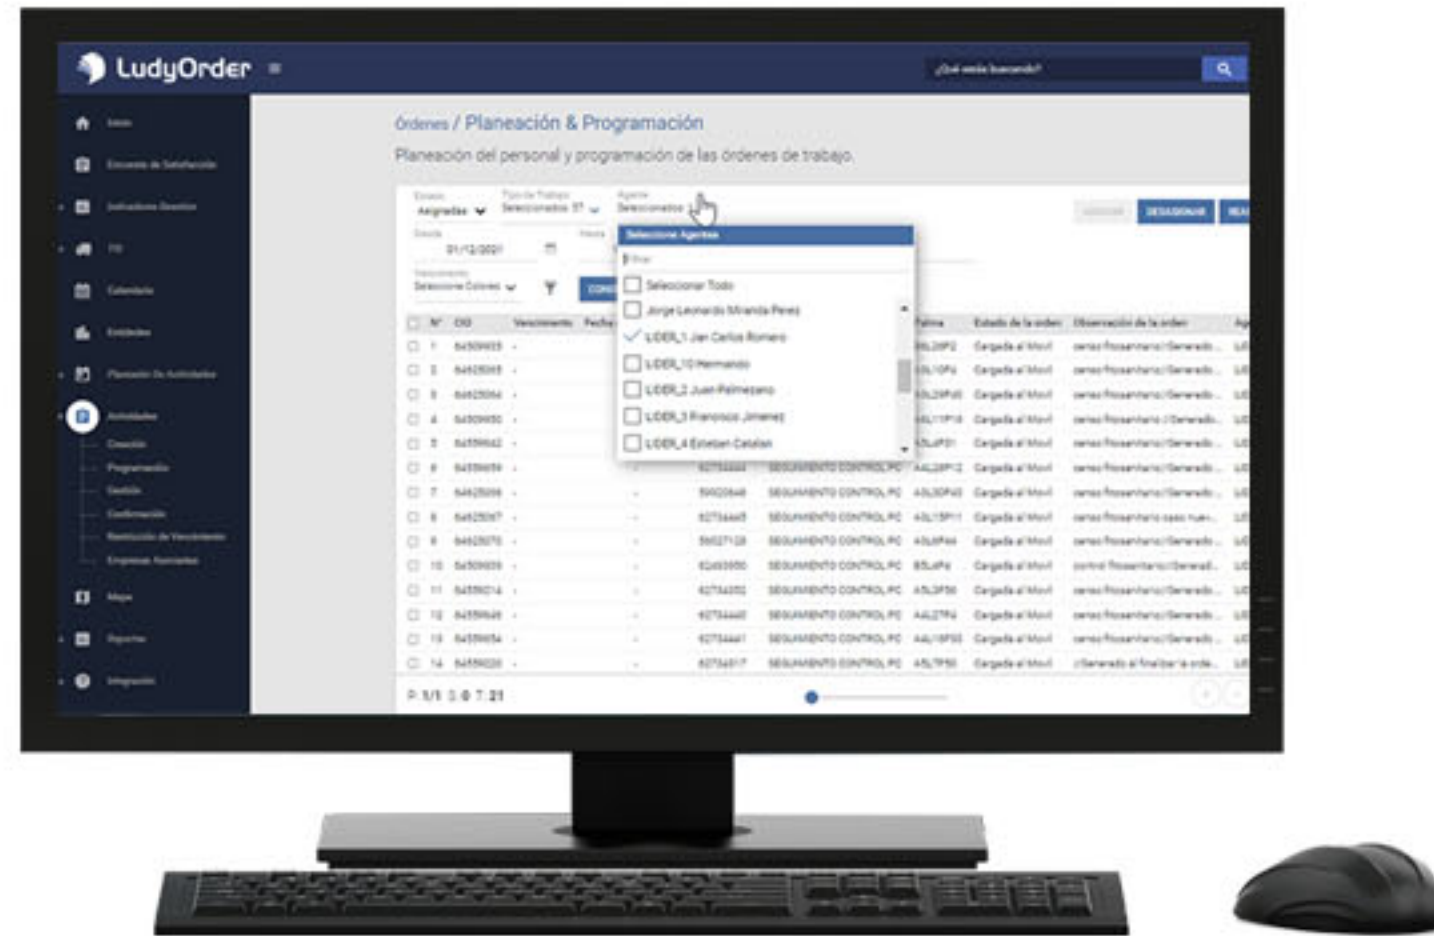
LudyOrder

¿Qué estás buscando?

Inicio
Encuesta de Satisfacción
Indicadores Gerentes
TIC
Calendario
Entidades
Planeación De Actividades
Actividades
Creación
Programación
Gestión
Confirmación
Restitución de Vencimientos
Empresas Asociadas
Mapa
Reportes
Integración

Órdenes / Planeación & Programación

Planeación del personal y programación de las órdenes de trabajo.

Estado
Asignadas
Tipo de Trabajo
Seleccionados 57
Agente
Seleccionados
Desde
01/12/2021
Hasta
Vencimiento
Seleccione Colores

DESASIGNAR

Seleccione Agentes
Filtrar
Seleccionar Todo
Jorge Leonardo Miranda Perez
LIDER_1 Jan Carlos Romero
LIDER_10 Hernando
LIDER_2 Juan Palmezano
LIDER_3 Francisco Jimenez
LIDER_4 Esteban Catalan

| N° | OO | Vencimiento | Fecha | | | Estado de la orden | Observación de la orden |
|---|---|---|---|---|---|---|---|
| 1 | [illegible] | - | | | | Cargada al Movil | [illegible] |
| 2 | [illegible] | - | | | | Cargada al Movil | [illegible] |
| 3 | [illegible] | - | | | | Cargada al Movil | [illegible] |
| 4 | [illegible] | - | | | | Cargada al Movil | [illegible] |
| 5 | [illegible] | - | | | | Cargada al Movil | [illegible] |
| 6 | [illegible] | - | | | SEGUIMIENTO CONTROL PC | Cargada al Movil | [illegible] |
| 7 | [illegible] | - | - | | SEGUIMIENTO CONTROL PC | Cargada al Movil | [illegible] |
| 8 | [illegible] | - | - | | SEGUIMIENTO CONTROL PC | Cargada al Movil | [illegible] |
| 9 | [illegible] | - | - | | SEGUIMIENTO CONTROL PC | Cargada al Movil | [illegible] |
| 10 | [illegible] | - | - | | SEGUIMIENTO CONTROL PC | Cargada al Movil | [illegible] |
| 11 | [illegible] | - | - | | SEGUIMIENTO CONTROL PC | Cargada al Movil | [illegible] |
| 12 | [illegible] | - | - | | SEGUIMIENTO CONTROL PC | Cargada al Movil | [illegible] |
| 13 | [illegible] | - | - | | SEGUIMIENTO CONTROL PC | Cargada al Movil | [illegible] |
| 14 | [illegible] | - | - | | SEGUIMIENTO CONTROL PC | Cargada al Movil | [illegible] |

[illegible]